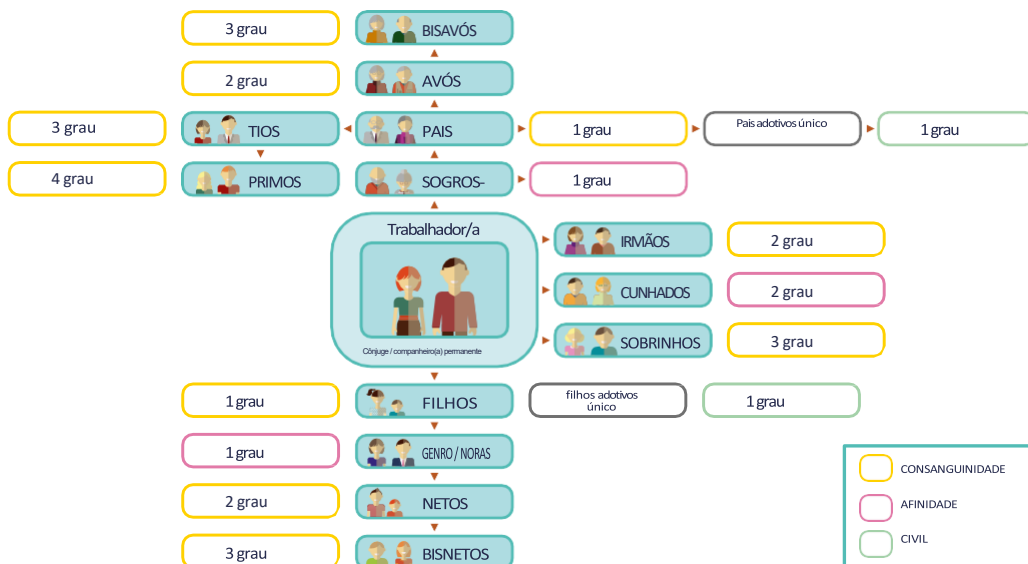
3 grau

BISAVÓS

2 grau

AVÓS

3 grau

TIOS

PAIS

1 grau

Pais adotivos único

1 grau

4 grau

PRIMOS

SOGROS-

1 grau

Trabalhador/a

Cônjuge / companheiro(a) permanente

IRMÃOS

2 grau

CUNHADOS

2 grau

SOBRINHOS

3 grau

1 grau

FILHOS

filhos adotivos único

1 grau

1 grau

GENRO / NORAS

2 grau

NETOS

3 grau

BISNETOS

CONSANGUINIDADE

AFINIDADE

CIVIL